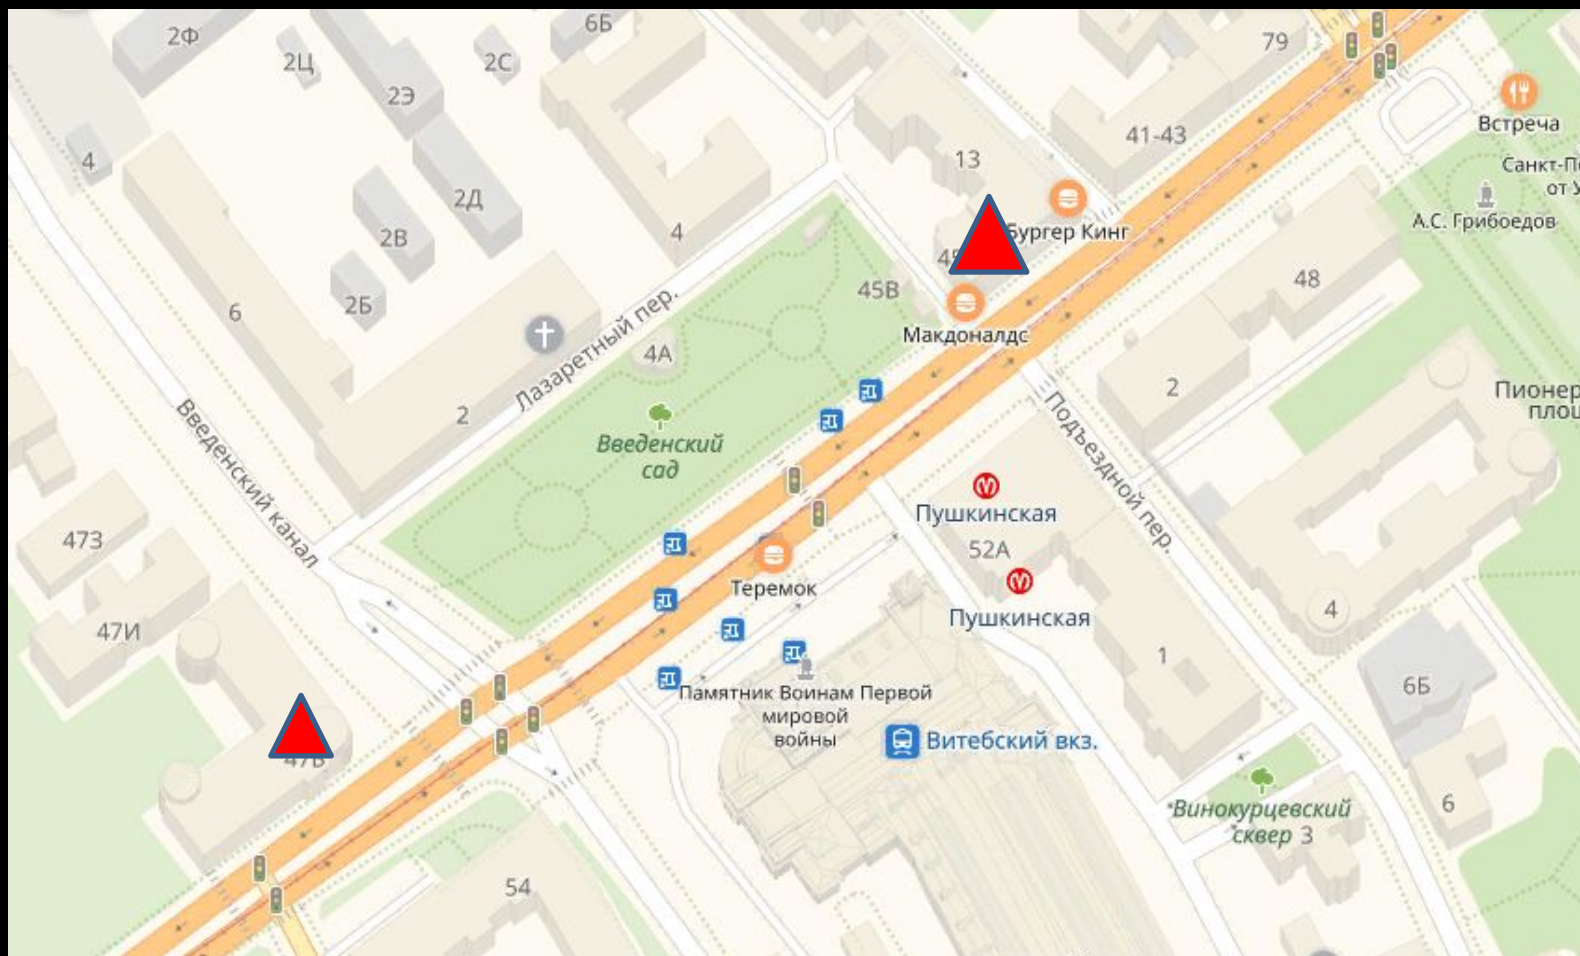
2Ф
2Ц
2С
6Б
79
2Э
41-43
Встреча
4
13
Санкт-П
от У
2Д
Бургер Кинг
А.С. Грибоедов
2В
4
45В
48
6
2Б
Лазаретный пер.
Макдоналдс
4А
2
Пионер
площ
2
Введенский канал
Введенский сад
Подъездной пер.
Пушкинская
473
52А
Теремок
Пушкинская
47И
4
1
Памятник Воинам Первой мировой войны
6Б
Витебский вкз.
47В
Винокурцевский сквер
3
6
54